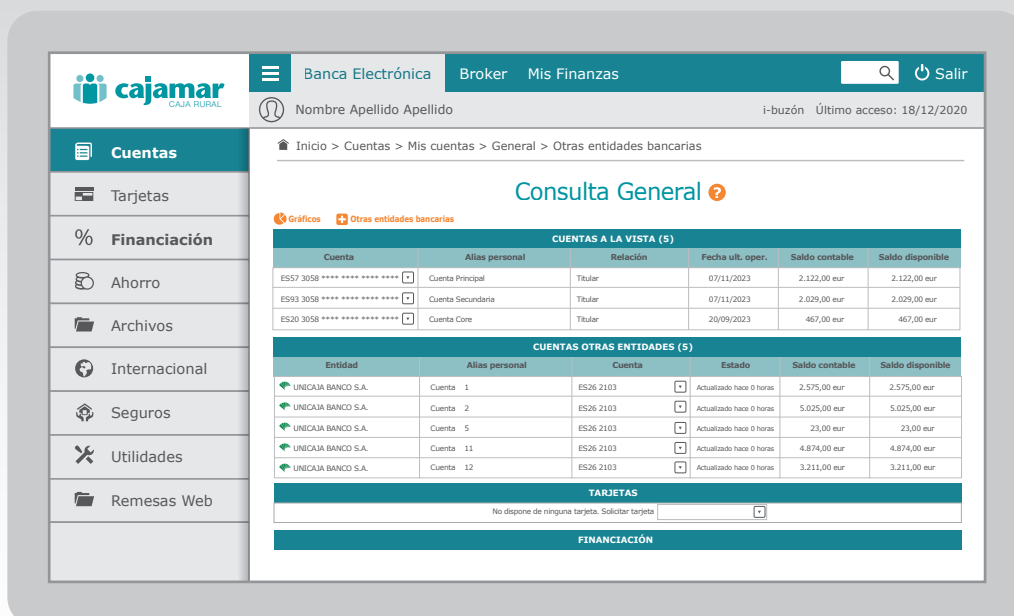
cajamar
CAJA RURAL

Banca Electrónica Broker Mis Finanzas

Salir

Nombre Apellido Apellido

i-buzón Último acceso: 18/12/2020

Cuentas
Tarjetas
Financiación
Ahorro
Archivos
Internacional
Seguros
Utilidades
Remesas Web

Inicio > Cuentas > Mis cuentas > General > Otras entidades bancarias

Consulta General

Gráficos Otras entidades bancarias

CUENTAS A LA VISTA (5)

| Cuenta | Alias personal | Relación | Fecha ult. oper. | Saldo contable | Saldo disponible |
|---|---|---|---|---|---|
| ES57 3058 **** **** **** **** | Cuenta Principal | Titular | 07/11/2023 | 2.122,00 eur | 2.122,00 eur |
| ES93 3058 **** **** **** **** | Cuenta Secundaria | Titular | 07/11/2023 | 2.029,00 eur | 2.029,00 eur |
| ES20 3058 **** **** **** **** | Cuenta Core | Titular | 20/09/2023 | 467,00 eur | 467,00 eur |

CUENTAS OTRAS ENTIDADES (5)

| Entidad | Alias personal | Cuenta | Estado | Saldo contable | Saldo disponible |
|---|---|---|---|---|---|
| UNICAJA BANCO S.A. | Cuenta 1 | ES26 2103 | Actualizado hace 0 horas | 2.575,00 eur | 2.575,00 eur |
| UNICAJA BANCO S.A. | Cuenta 2 | ES26 2103 | Actualizado hace 0 horas | 5.025,00 eur | 5.025,00 eur |
| UNICAJA BANCO S.A. | Cuenta 5 | ES26 2103 | Actualizado hace 0 horas | 23,00 eur | 23,00 eur |
| UNICAJA BANCO S.A. | Cuenta 11 | ES26 2103 | Actualizado hace 0 horas | 4.874,00 eur | 4.874,00 eur |
| UNICAJA BANCO S.A. | Cuenta 12 | ES26 2103 | Actualizado hace 0 horas | 3.211,00 eur | 3.211,00 eur |

TARJETAS

No dispone de ninguna tarjeta. Solicitar tarjeta

FINANCIACIÓN